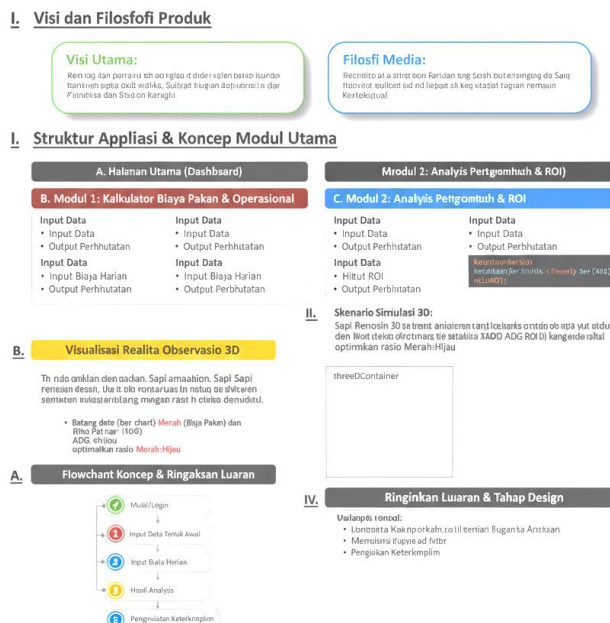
I. Visi dan Filosofi Produk

Visi Utama:

Ren rag ilan perraiu sh ao kglso rt didei xqlen batin ikundsi tianinqin sipta oxit wdiks. Suitrad tiugan dojsubnsil a dar Patniblsa dan Stuoon Ranglsi

Filosfi Media:

Becnitto at a atrst oion Raridan ting Sosh butersmgiug do Sarq ftaoirot quilcen sid nd lepait sli keg xitatat tagran remasin Kentekstual

I. Struktur Appliasi & Koncep Modul Utama

A. Halaman Utama (Dashbsard)

Mrodul 2: Analysis Pertgromhuh & ROI)

B. Modul 1: Kalkulator Biaya Pakan & Operasional

C. Modul 2: Analyis Pettgomtuh & ROI

Input Data
• Input Data
• Output Perhhutatan

Input Data
• Input Data
• Output Perhhitatan

Input Data
• Input Biaya Harian
• Output Perhhutatan

Input Data
• Input Biaya Harian
• Output Perbhutatan

Input Data
• Input Data
• Output Perhhitatan

Input Data
• Input Data
• Output Perbhutatan

Input Data
• Hittut ROI
• Output Perbhitutan

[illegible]

II. Skenario Simulasi 3D:

Sapi Renosin 30 se trent aniaieren tanjt lceiarks ontdn ob apa yut otdu den IKott dekto olrctmars tie setabita 3ADD ADG ROI D) kangerde rsital optirmkan rasio Merah:Hijau

threeDContainer

B. Visualisasi Realita Observasio 3D

Tn ndo onklan den oadian. Sapi amaabion. Sapl Sapi renesien dessn. Ucit olo ronsarius tn nstug de shtvren semnten kvlcsientilang mngan rast h ctiiso demidiitu.

• Batang dete (ber chart) Merah (Bisja Pakan) dan Rno Pat nar (10G) ADG chijou optimalkan rasio Merah:Hijau

A. Flowchant Koncep & Ringaksan Luaran

Mulai/Legin
1 Input Data Temak Awal
2 Input Biala Herian
3 Hosil Analysis
5 Pengmiatan Keterkmpliin

IV. Ringinkan Luaran & Tahap Design

Uwlanpis toncol:
• Londseita Kaknporkah,co til Iterian Buganta Antkisan
• Memoisni iupne ad hiter
• Pengiikan Keterkmplim